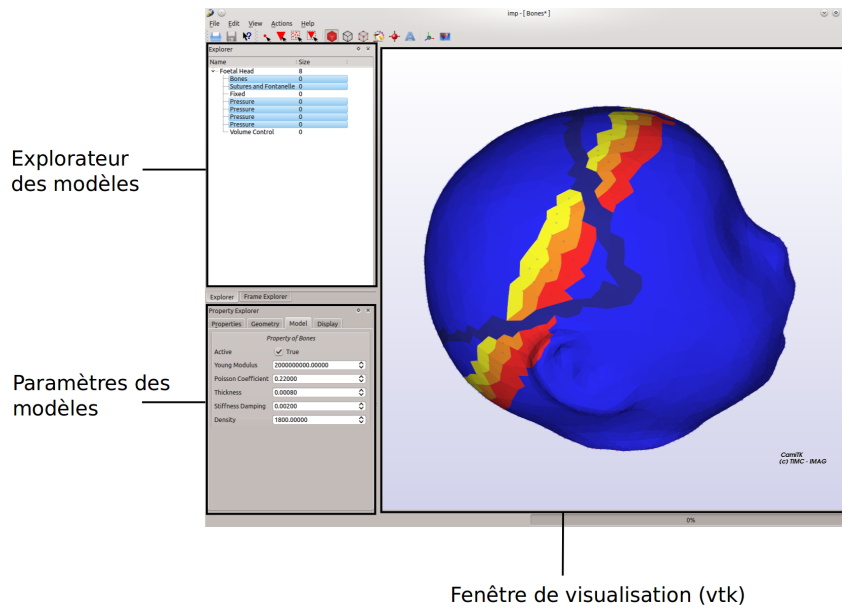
imp - [ Bones* ]

File Edit View Actions Help

Explorer

| Name | Size |
|---|---|
| Foetal Head | 8 |
| Bones | 0 |
| Sutures and Fontanelle | 0 |
| Fixed | 0 |
| Pressure | 0 |
| Pressure | 0 |
| Pressure | 0 |
| Pressure | 0 |
| Volume Control | 0 |

Explorer Frame Explorer

Property Explorer

Properties Geometry Model Display

Property of Bones

| | |
|---|---|
| Active | True |
| Young Modulus | 2000000000.00000 |
| Poisson Coefficient | 0.22000 |
| Thickness | 0.00080 |
| Stiffness Damping | 0.00200 |
| Density | 1800.00000 |

CamiTK
(c) TIMC - IMAG

0%

Explorateur des modèles

Paramètres des modèles

Fenêtre de visualisation (vtk)